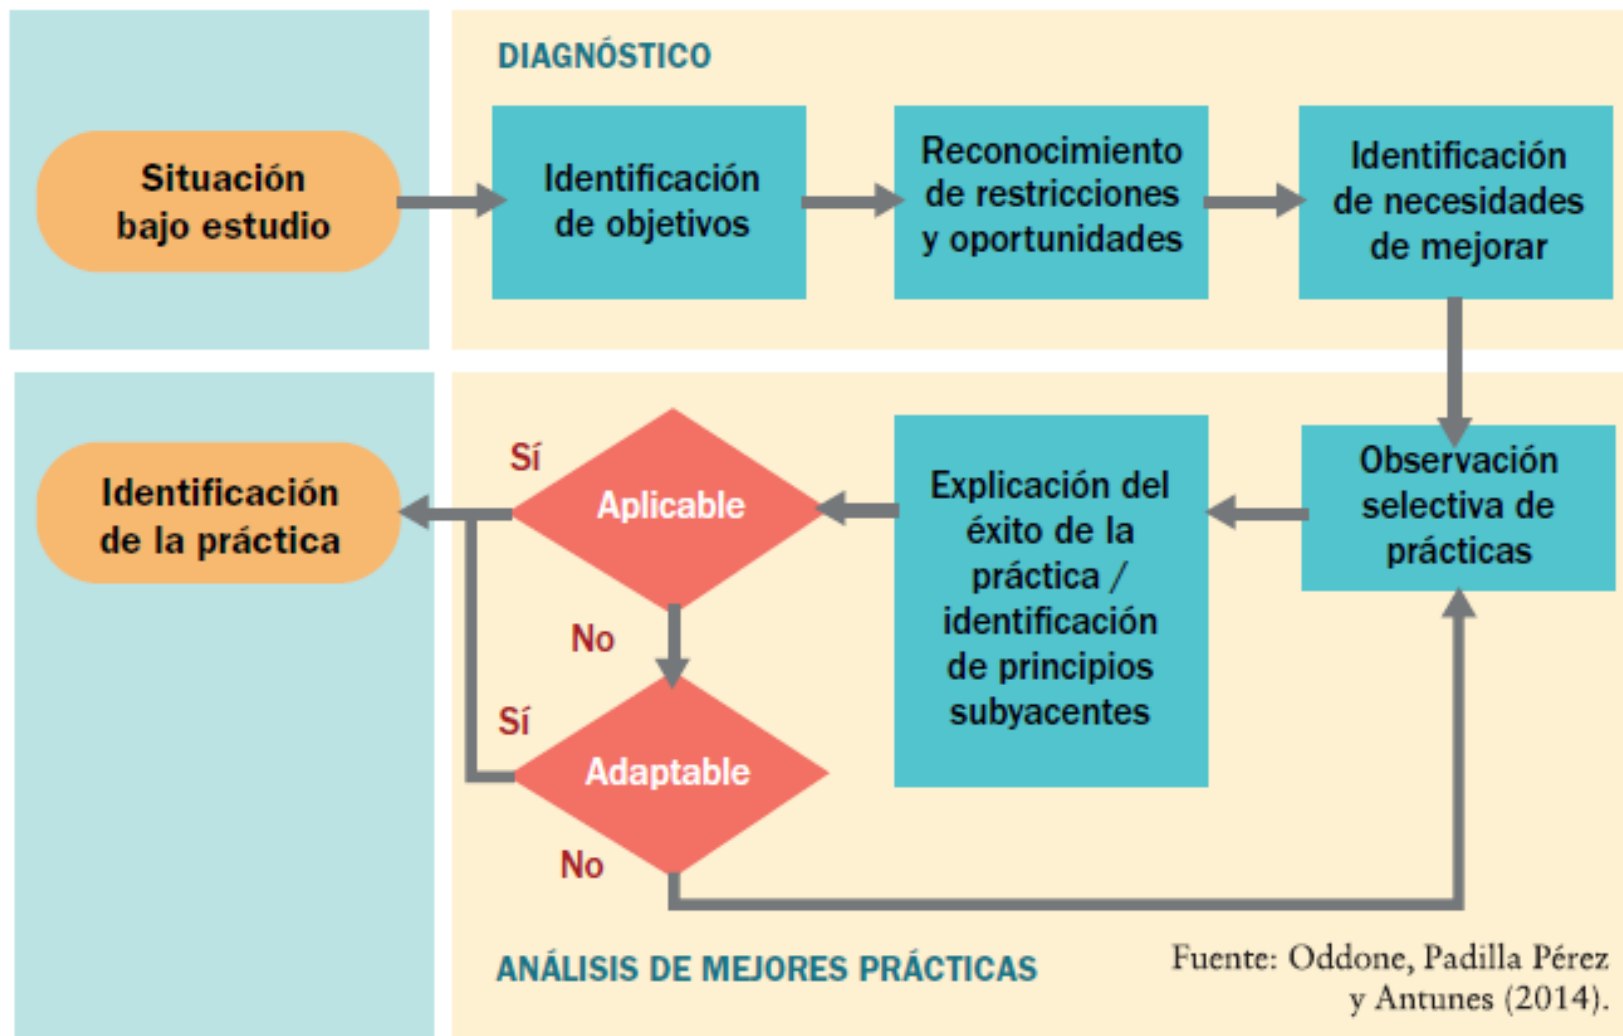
DIAGNÓSTICO

Situación bajo estudio

Identificación de objetivos

Reconocimiento de restricciones y oportunidades

Identificación de necesidades de mejorar

Observación selectiva de prácticas

Explicación del éxito de la práctica / identificación de principios subyacentes

Sí

Aplicable

No

Sí

Adaptable

No

Identificación de la práctica

ANÁLISIS DE MEJORES PRÁCTICAS

Fuente: Oddone, Padilla Pérez y Antunes (2014).